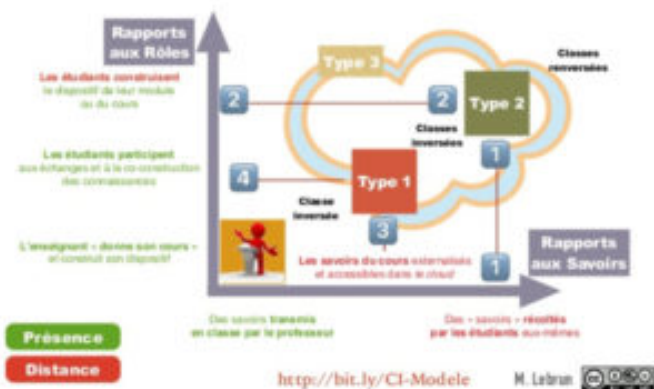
Rapports aux Rôles

Les étudiants construisent le dispositif de leur module ou du cours

Les étudiants participent aux échanges et à la co-construction des connaissances

L'enseignant « donne son cours » et construit son dispositif

Type 3

Classes renversées

Type 2

Classes inversées

Type 1

Classe inversée

2

2

1

4

3

1

Les savoirs du cours externalisés et accessibles dans le cloud

Rapports aux Savoirs

Des savoirs transmis en classe par le professeur

Des « savoirs » récoltés par les étudiants eux-mêmes

Présence

Distance

http://bit.ly/CI-Modele

M. Lebrun